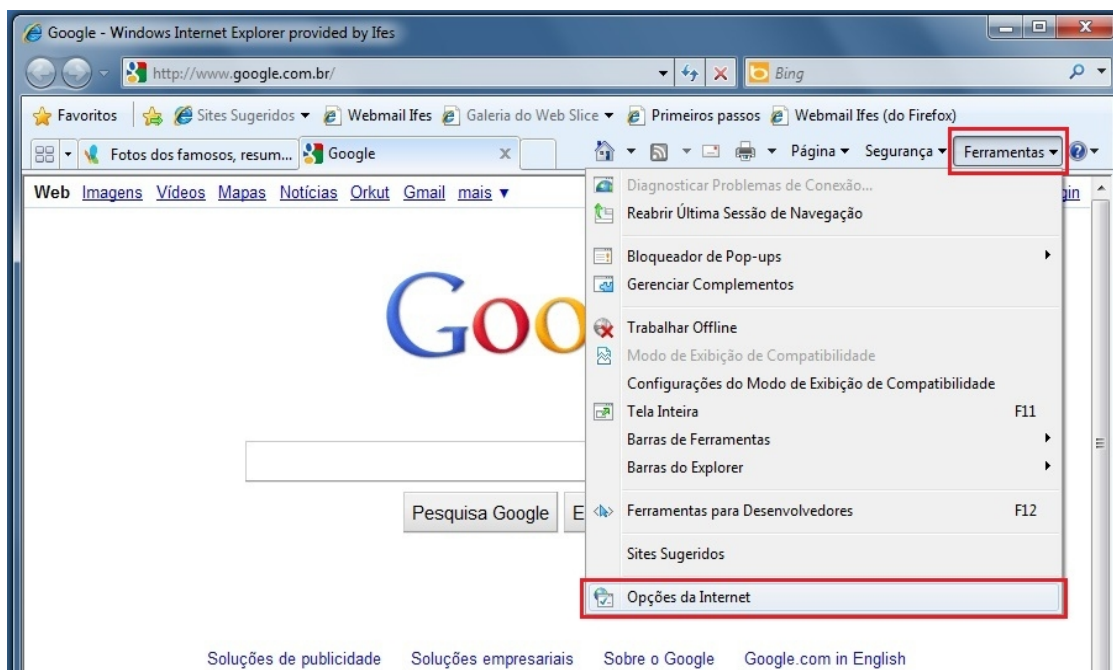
Google - Windows Internet Explorer provided by Ifes

http://www.google.com.br/

Bing

Favoritos | Sites Sugeridos ▾ Webmail Ifes Galeria do Web Slice ▾ Primeiros passos Webmail Ifes (do Firefox)

Fotos dos famosos, resum... Google ×

Página ▾ Segurança ▾ Ferramentas ▾

Web Imagens Vídeos Mapas Notícias Orkut Gmail mais ▾

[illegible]gin

Diagnosticar Problemas de Conexão...
Reabrir Última Sessão de Navegação
Bloqueador de Pop-ups
Gerenciar Complementos
Trabalhar Offline
Modo de Exibição de Compatibilidade
Configurações do Modo de Exibição de Compatibilidade
Tela Inteira F11
Barras de Ferramentas
Barras do Explorer
Ferramentas para Desenvolvedores F12
Sites Sugeridos
Opções da Internet

Goo

Pesquisa Google E

Soluções de publicidade Soluções empresariais Sobre o Google Google.com in English